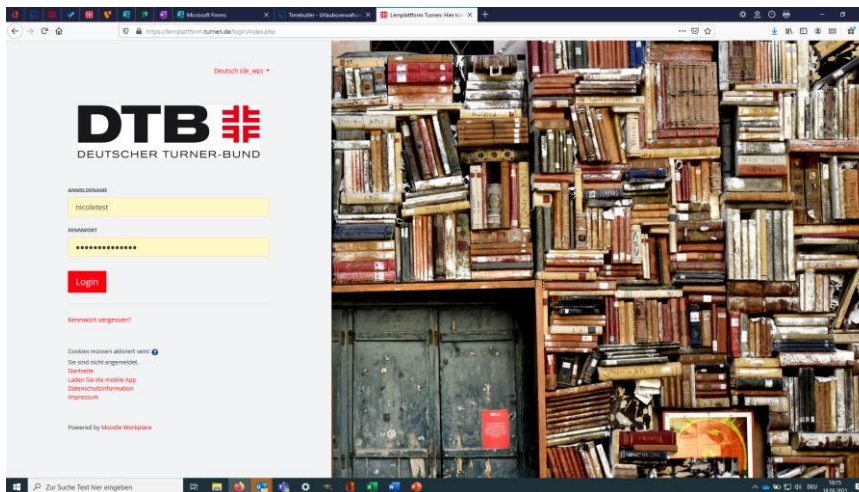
Microsoft Forms
Timebutler - Urlaubsverwaltun
Lernplattform Turnen: Hier kö
https://lernplattform.turnen.de/login/index.php

Deutsch (de_wp)

DTB
DEUTSCHER TURNER-BUND

ANMELDENAME
nicoletest
KENNWORT
••••••••••••••

Login

Kennwort vergessen?

Cookies müssen aktiviert sein!
Sie sind nicht angemeldet.
Startseite
Laden Sie die mobile App
Datenschutzinformation
Impressum

Powered by Moodle Workplace

Zur Suche Text hier eingeben
DEU
10:15
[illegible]